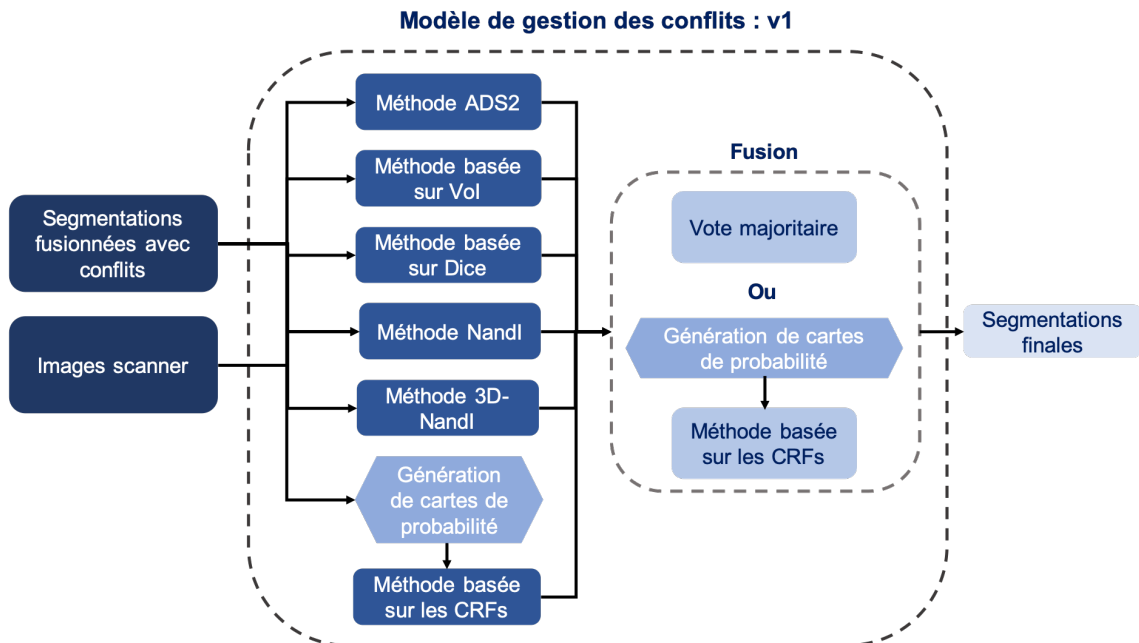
Modèle de gestion des conflits : v1

Segmentations fusionnées avec conflits

Images scanner

Méthode ADS2

Méthode basée sur VoI

Méthode basée sur Dice

Méthode NandI

Méthode 3D-NandI

Génération de cartes de probabilité

Méthode basée sur les CRFs

Fusion

Vote majoritaire

Ou

Génération de cartes de probabilité

Méthode basée sur les CRFs

Segmentations finales